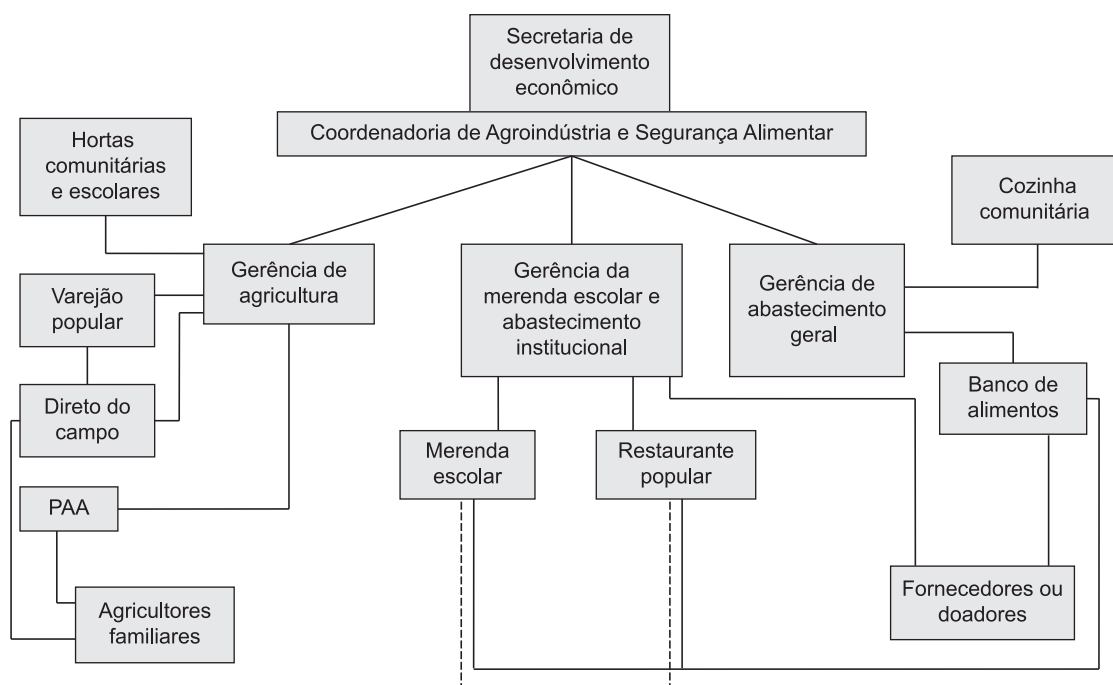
Secretaria de desenvolvimento econômico

Coordenadoria de Agroindústria e Segurança Alimentar

Hortas comunitárias e escolares

Cozinha comunitária

Gerência de agricultura

Gerência da merenda escolar e abastecimento institucional

Gerência de abastecimento geral

Varejão popular

Direto do campo

Banco de alimentos

Merenda escolar

Restaurante popular

PAA

Fornecedores ou doadores

Agricultores familiares